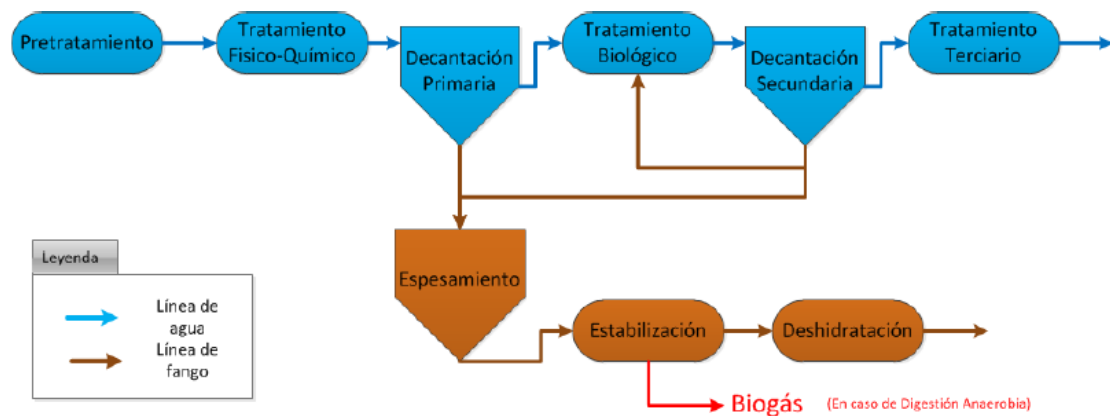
Pretratamiento

Tratamiento Fisico-Químico

Decantación Primaria

Tratamiento Biológico

Decantación Secundaria

Tratamiento Terciario

Espesamiento

Estabilización

Deshidratación

Biogás (En caso de Digestión Anaerobia)

Leyenda

Línea de agua

Línea de fango